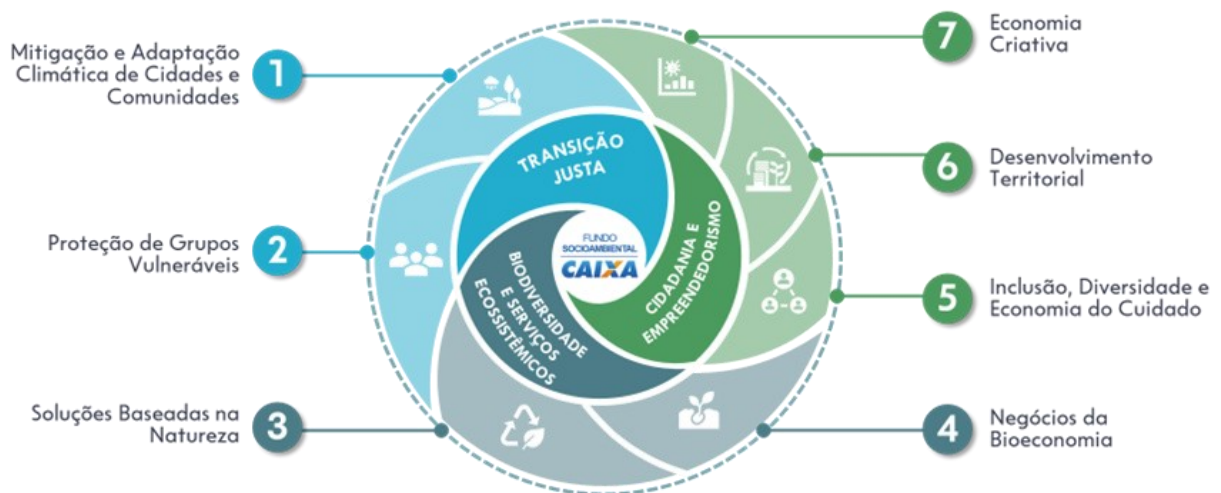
Mitigação e Adaptação Climática de Cidades e Comunidades 1

Proteção de Grupos Vulneráveis 2

Soluções Baseadas na Natureza 3

7 Economia Criativa

6 Desenvolvimento Territorial

5 Inclusão, Diversidade e Economia do Cuidado

4 Negócios da Bioeconomia

TRANSIÇÃO JUSTA

CIDADANIA E EMPREENDEDORISMO

BIODIVERSIDADE E SERVIÇOS ECOSSISTÊMICOS

FUNDO SOCIOAMBIENTAL CAIXA